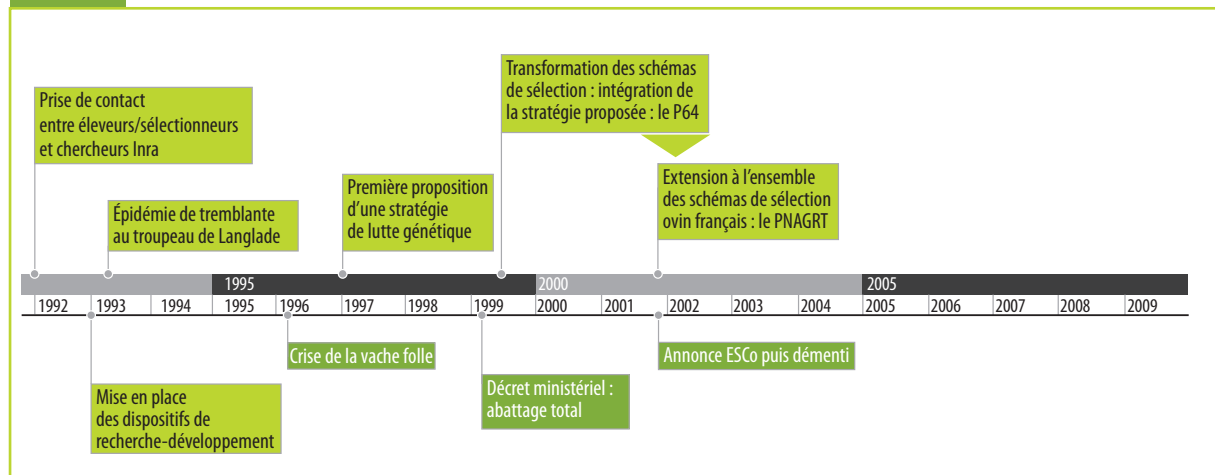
Prise de contact entre éleveurs/sélectionneurs et chercheurs Inra

Épidémie de tremblante au troupeau de Langlade

Première proposition d'une stratégie de lutte génétique

Transformation des schémas de sélection : intégration de la stratégie proposée : le P64

Extension à l'ensemble des schémas de sélection ovin français : le PNAGRT

1995

2000

2005

| 1992 | 1993 | 1994 | 1995 | 1996 | 1997 | 1998 | 1999 | 2000 | 2001 | 2002 | 2003 | 2004 | 2005 | 2006 | 2007 | 2008 | 2009 |
|---|---|---|---|---|---|---|---|---|---|---|---|---|---|---|---|---|---|

Crise de la vache folle

Annonce ESCo puis démenti

Mise en place des dispositifs de recherche-développement

Décret ministériel : abattage total